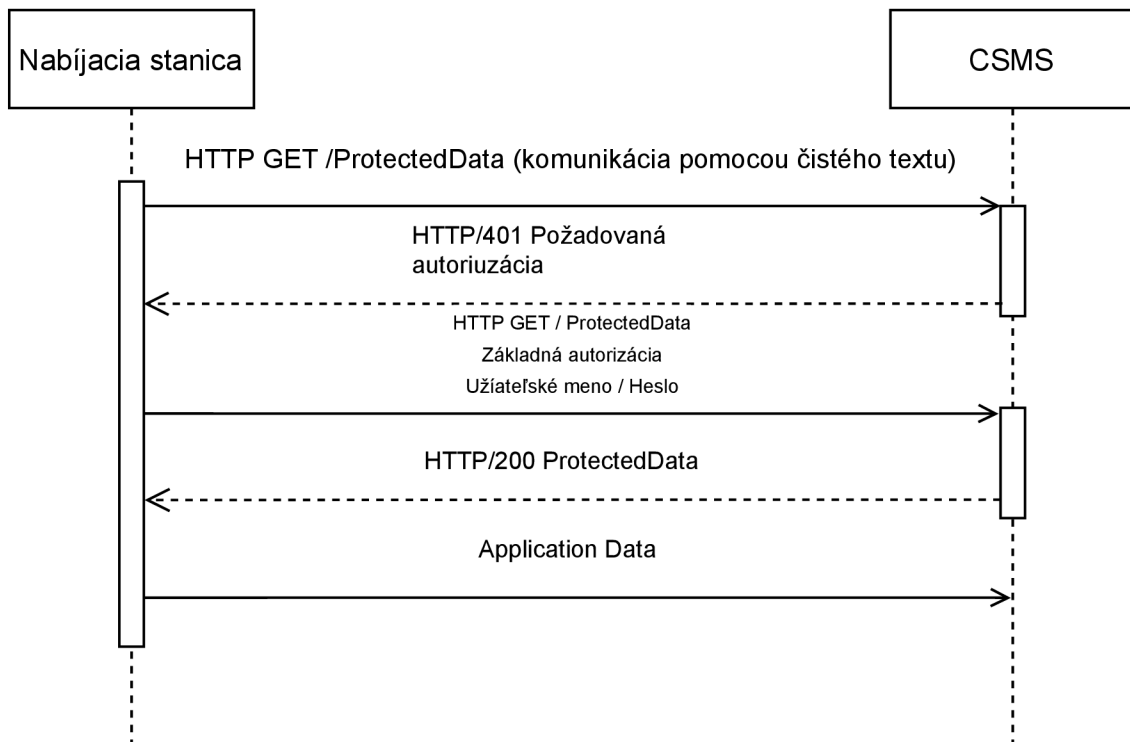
Nabíjacia stanica

CSMS

HTTP GET /ProtectedData (komunikácia pomocou čistého textu)

HTTP/401 Požadovaná autoriuzácia

HTTP GET / ProtectedData
Základná autorizácia
Užíateľské meno / Heslo

HTTP/200 ProtectedData

Application Data